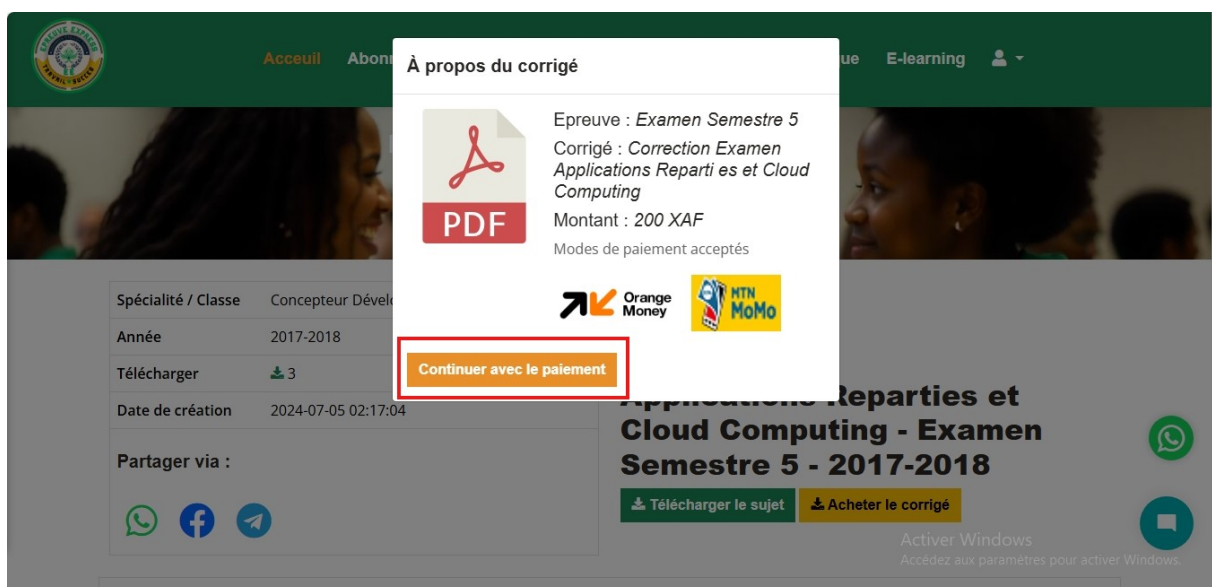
EPREUVE EXPRESS
TRAVAIL • SUCCÈS

Acceuil Abonn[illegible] ue E-learning

À propos du corrigé

PDF

Epreuve : *Examen Semestre 5*
Corrigé : *Correction Examen Applications Reparti es et Cloud Computing*
Montant : *200 XAF*
Modes de paiement acceptés

Orange Money
MTN MoMo

Continuer avec le paiement

| Spécialité / Classe | Concepteur Dévelo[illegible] |
|---|---|
| Année | 2017-2018 |
| Télécharger | 3 |
| Date de création | 2024-07-05 02:17:04 |

Partager via :

Applications Reparties et Cloud Computing - Examen Semestre 5 - 2017-2018

Télécharger le sujet
Acheter le corrigé

Activer Windows
Accédez aux paramètres pour activer Windows.